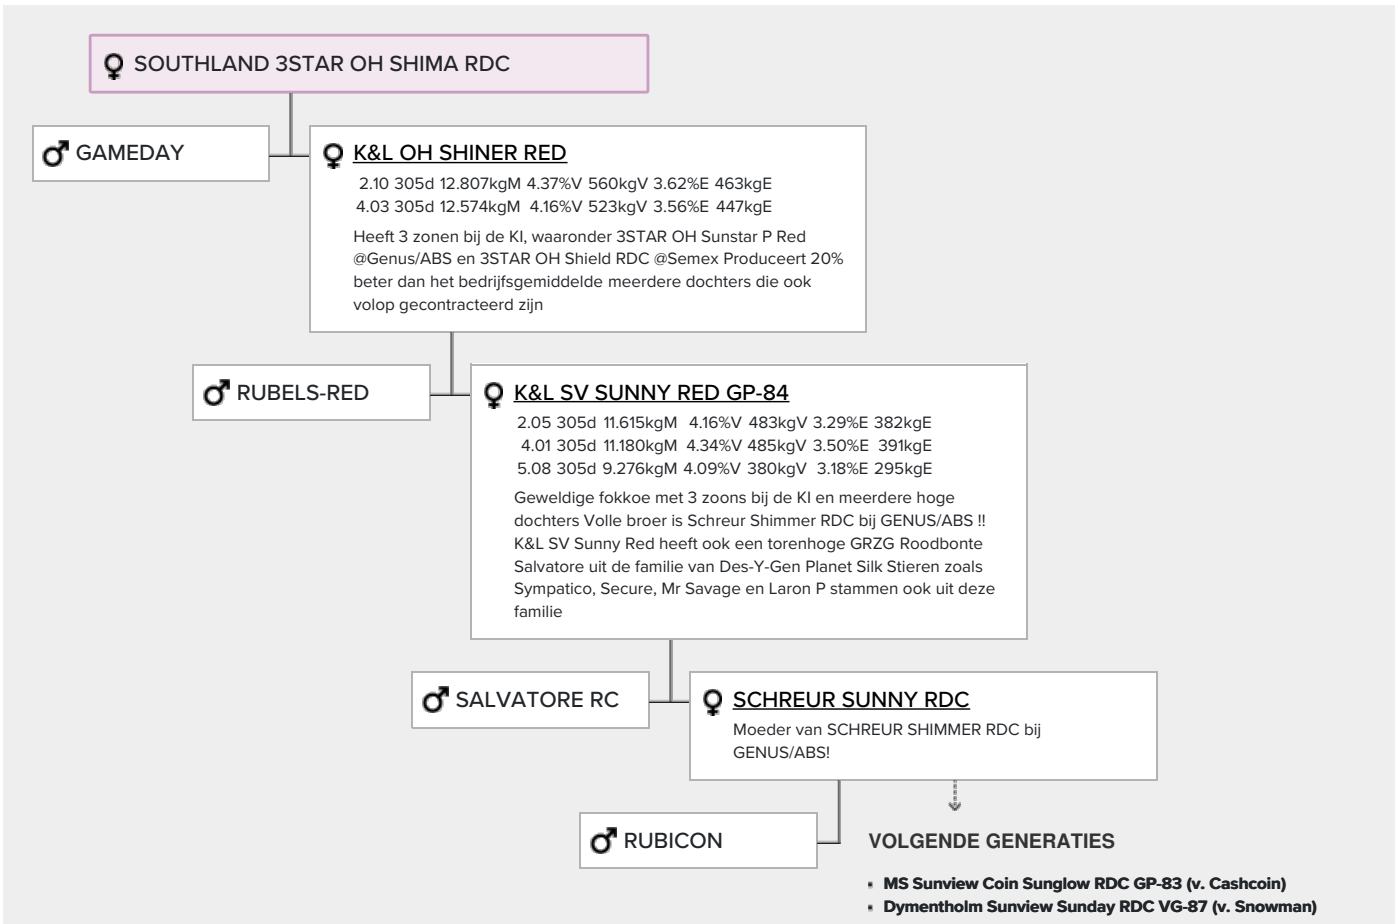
♀ SOUTHLAND 3STAR OH SHIMA RDC

♂ GAMEDAY

♀ K&L OH SHINER RED

2.10 305d 12.807kgM 4.37%V 560kgV 3.62%E 463kgE
4.03 305d 12.574kgM 4.16%V 523kgV 3.56%E 447kgE

Heeft 3 zonen bij de KI, waaronder 3STAR OH Sunstar P Red @Genus/ABS en 3STAR OH Shield RDC @Semex Produceert 20% beter dan het bedrijfsgemiddelde meerdere dochters die ook volop gecontracteerd zijn

♂ RUBELS-RED

♀ K&L SV SUNNY RED GP-84

2.05 305d 11.615kgM 4.16%V 483kgV 3.29%E 382kgE
4.01 305d 11.180kgM 4.34%V 485kgV 3.50%E 391kgE
5.08 305d 9.276kgM 4.09%V 380kgV 3.18%E 295kgE

Geweldige fokkoe met 3 zoons bij de KI en meerdere hoge dochters Volle broer is Schreur Shimmer RDC bij GENUS/ABS !! K&L SV Sunny Red heeft ook een torenhoge GRZG Roodbonte Salvatore uit de familie van Des-Y-Gen Planet Silk Stieren zoals Sympatico, Secure, Mr Savage en Laron P stammen ook uit deze familie

♂ SALVATORE RC

♀ SCHREUR SUNNY RDC

Moeder van SCHREUR SHIMMER RDC bij GENUS/ABS!

♂ RUBICON

VOLGENDE GENERATIES

- MS Sunview Coin Sunglow RDC GP-83 (v. Cashcoin)
- Dymentholm Sunview Sunday RDC VG-87 (v. Snowman)